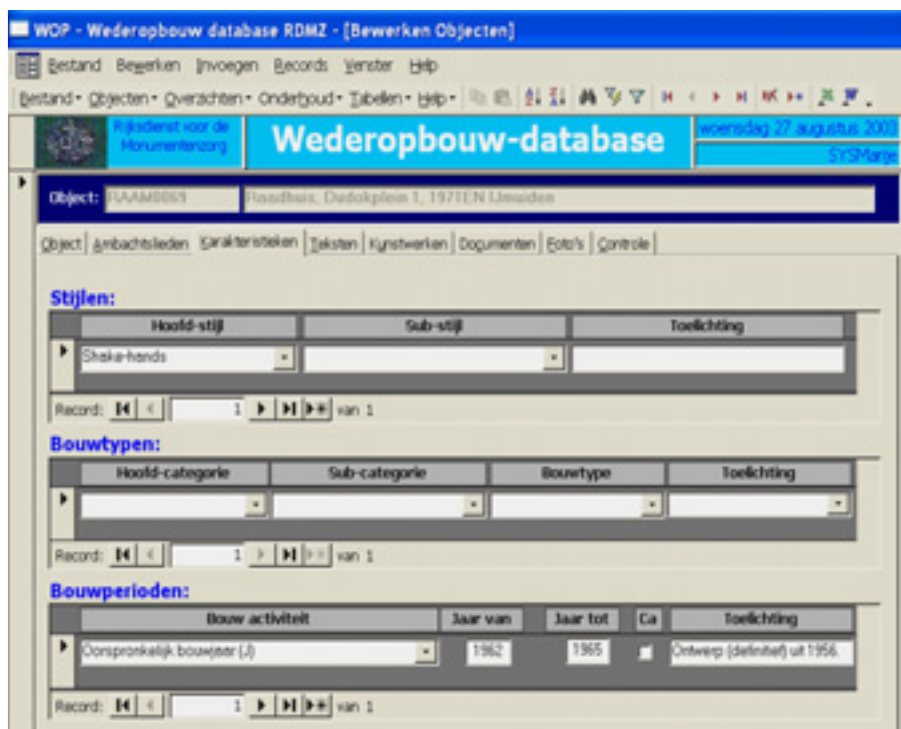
WOP - Wederopbouw database RDMZ - [Bewerken Objecten]

Bestand Bewerken Invoegen Records Venster Help

Bestand Objecten Overzichten Onderhoud Tabellen Help

Rijksdienst voor de Monumentenzorg

Wederopbouw-database

woensdag 27 augustus 2003

SYSMarije

Object: RAAM0069 Raadhuis, Dudokplein 1, 1971EN IJmuiden

Object | Ambachtslieden | Karakteristieken | Teksten | Kunstwerken | Documenten | Foto's | Controle

Stijlen:

| Hoofd-stijl | Sub-stijl | Toelichting |
|---|---|---|
| Shake-hands | | |

Record: 1 van 1

Bouwtypen:

| Hoofd-categorie | Sub-categorie | Bouwtype | Toelichting |
|---|---|---|---|
| | | | |

Record: 1 van 1

Bouwperioden:

| Bouw activiteit | Jaar van | Jaar tot | Ca | Toelichting |
|---|---|---|---|---|
| Oorspronkelijk bouwjaar (J) | 1962 | 1965 | | Ontwerp (definitief) uit 1956. |

Record: 1 van 1